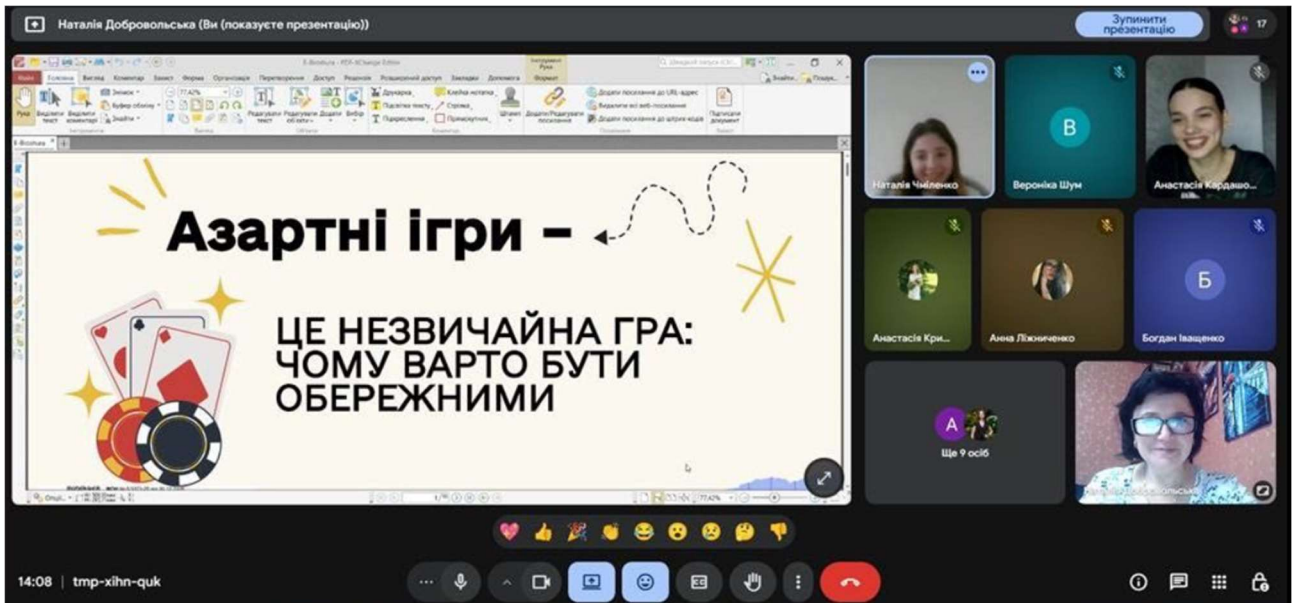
Наталія Добровольська (Ви (показуєте презентацію))

Зупинити презентацію

17

Азартні ігри –

ЦЕ НЕЗВИЧАЙНА ГРА: ЧОМУ ВАРТО БУТИ ОБЕРЕЖНИМИ

Наталія Чміленко

В

Вероніка Шум

Анастасія Кардашо...

Анастасія Кри...

Анна Ліжниченко

Б

Богдан Іващенко

А

Ще 9 осіб

14:08 | tmp-xihn-quk